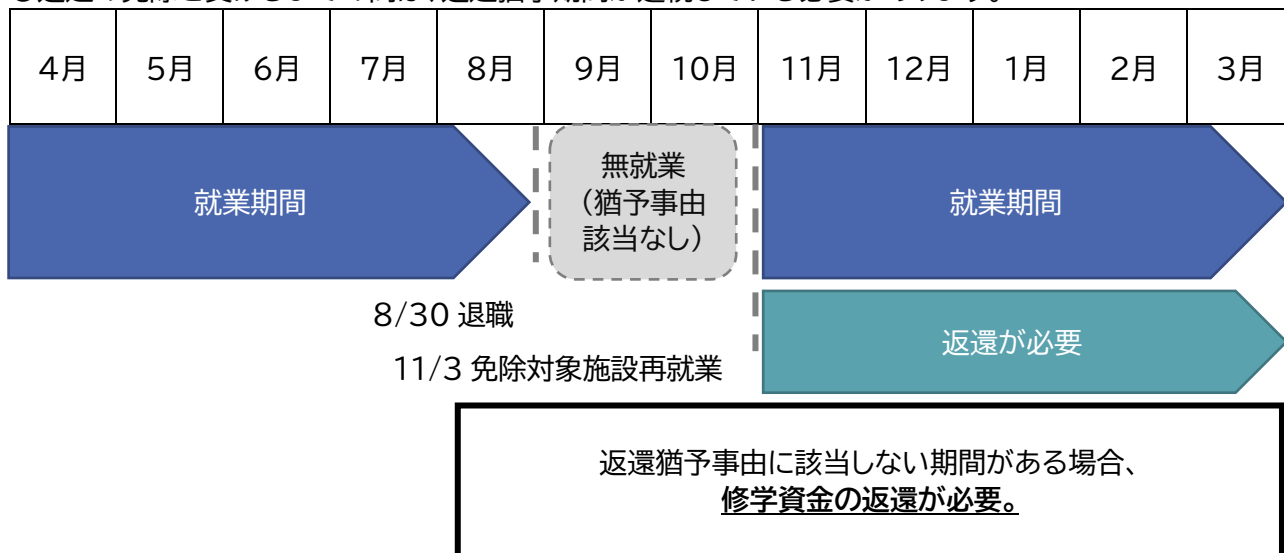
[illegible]

| 4月 | 5月 | 6月 | 7月 | 8月 | 9月 | 10月 | 11月 | 12月 | 1月 | 2月 | 3月 |
|---|---|---|---|---|---|---|---|---|---|---|---|

就業期間

無就業
（猶予事由
該当なし）

就業期間

8/30 退職

11/3 免除対象施設再就業

返還が必要

返還猶予事由に該当しない期間がある場合、
**修学資金の返還が必要。**